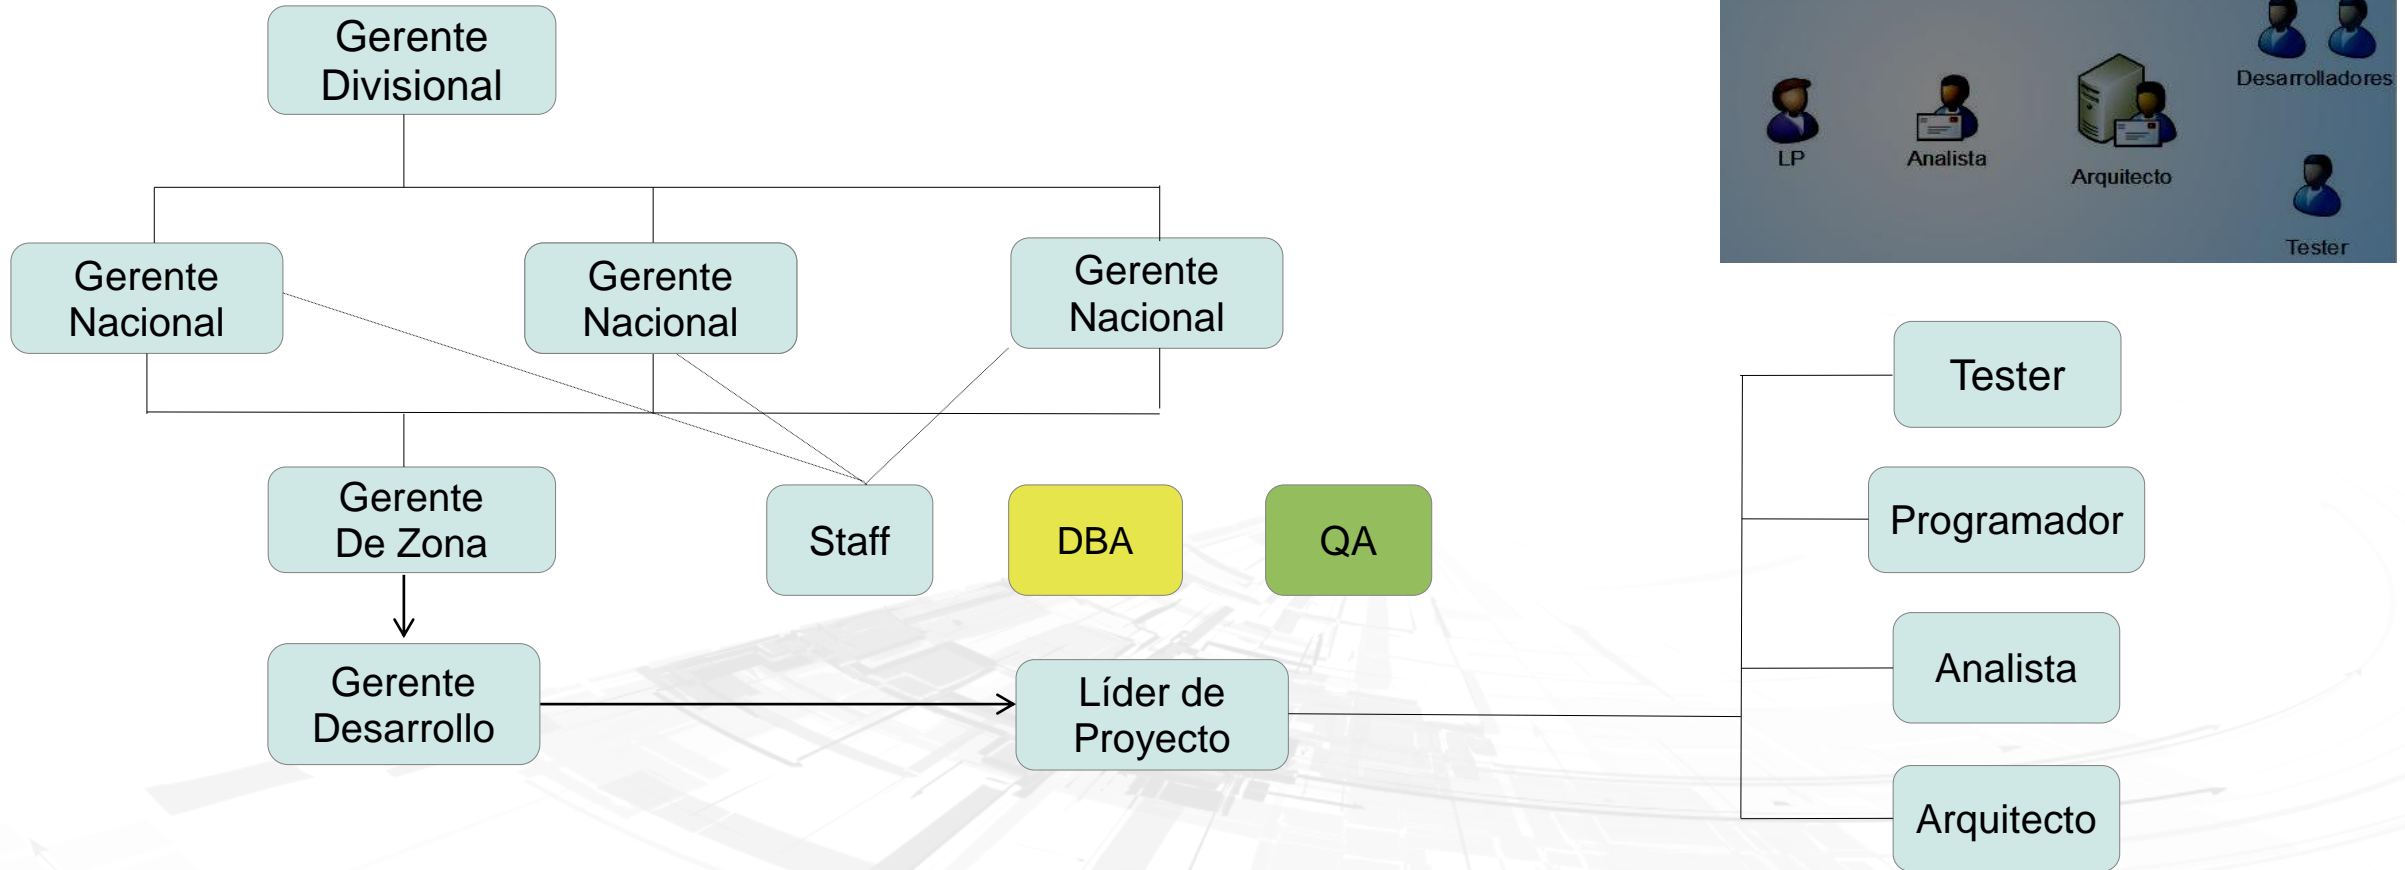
Gerente Divisional

Gerente Nacional

Gerente Nacional

Gerente Nacional

Gerente De Zona

Staff

DBA

QA

Gerente Desarrollo

Líder de Proyecto

Tester

Programador

Analista

Arquitecto

LP

Analista

Arquitecto

Desarrolladores

Tester